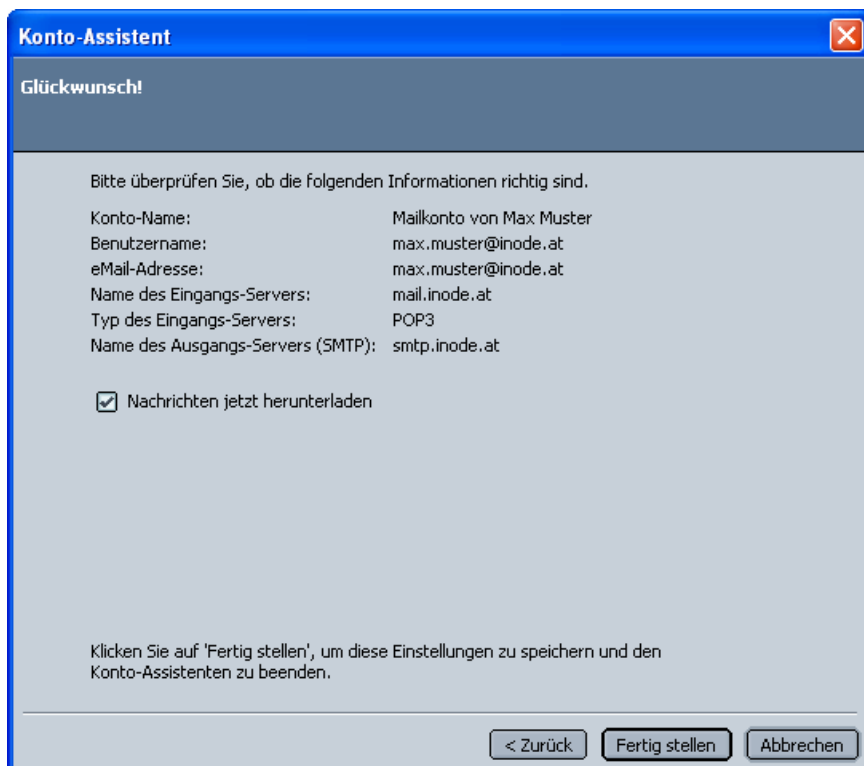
Konto-Assistent

Glückwunsch!

Bitte überprüfen Sie, ob die folgenden Informationen richtig sind.

| | |
|---|---|
| Konto-Name: | Mailkonto von Max Muster |
| Benutzername: | max.muster@inode.at |
| eMail-Adresse: | max.muster@inode.at |
| Name des Eingangs-Servers: | mail.inode.at |
| Typ des Eingangs-Servers: | POP3 |
| Name des Ausgangs-Servers (SMTP): | smtp.inode.at |

Nachrichten jetzt herunterladen

Klicken Sie auf 'Fertig stellen', um diese Einstellungen zu speichern und den Konto-Assistenten zu beenden.

< Zurück
Fertig stellen
Abbrechen